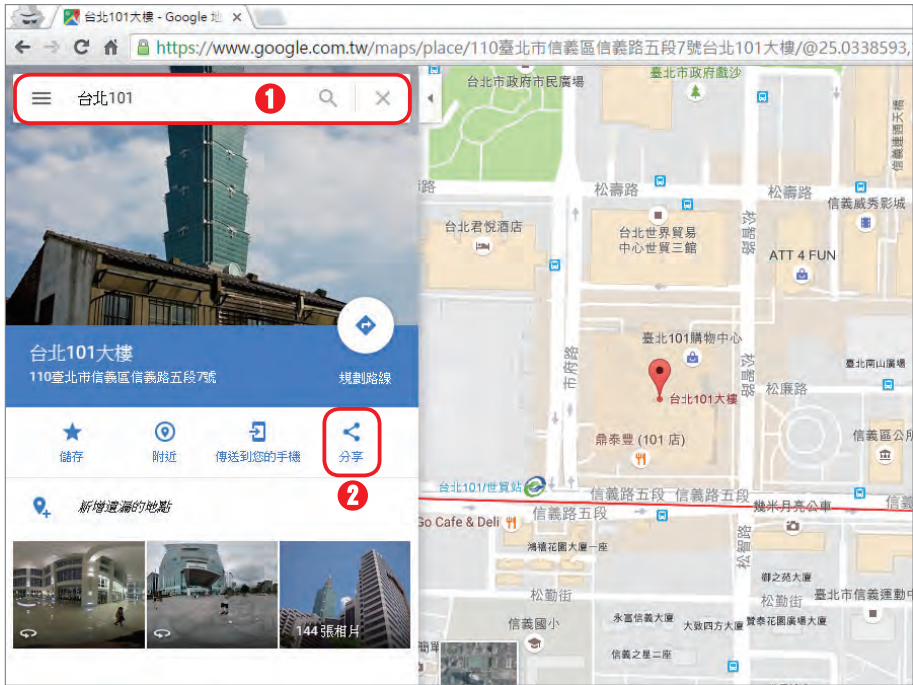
台北101大樓 - Google 地

https://www.google.com.tw/maps/place/110臺北市信義區信義路五段7號台北101大樓/@25.0338593,

台北101

1

台北101大樓
110臺北市信義區信義路五段7號

規劃路線

儲存
附近
傳送到您的手機
分享

2

新增遺漏的地點

144 張相片

台北市政府市民廣場
臺北市政府戲沙
松壽路
松壽路
台北君悅酒店
台北世界貿易中心世貿三館
松智路
信義威秀影城
ATT 4 FUN
市府路
臺北101購物中心
松智路
臺北南山廣場
松廉路
台北101大樓
鼎泰豐 (101 店)
信義區公所
台北101/世貿站
信義路五段
信義路五段
信義路五段
饞米月亮公車
Go Cafe & Deli
鴻禧花園大廈一座
松智路
御之苑大廈
松勤街
松勤街
臺北市信義運動中
信義國小
永富信義大廈
大敦四方大廈
聲泰花園雙星大廈
信義之星一座
遊路